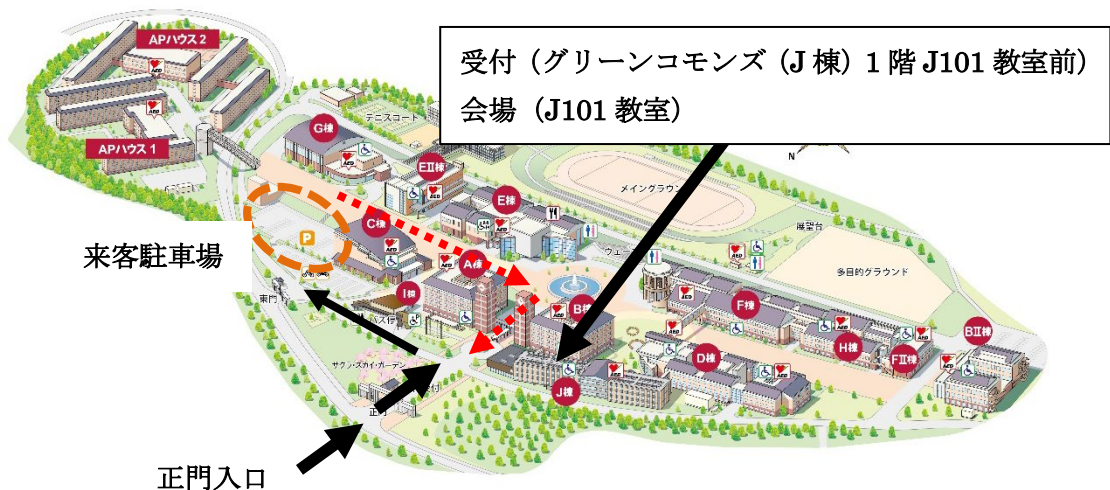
受付（グリーンコモンズ（J棟）1階 J101 教室前）
会場（J101 教室）

APハウス2
APハウス1
G棟
テニスコート
EⅡ棟
E棟
C棟
A棟
I棟
B棟
J棟
D棟
F棟
H棟
FⅡ棟
BⅡ棟
メイングラウンド
展望台
多目的グラウンド
東門
バス停
サクラ・スカイ・ガーデン
正門
P
AED
N

来客駐車場

正門入口